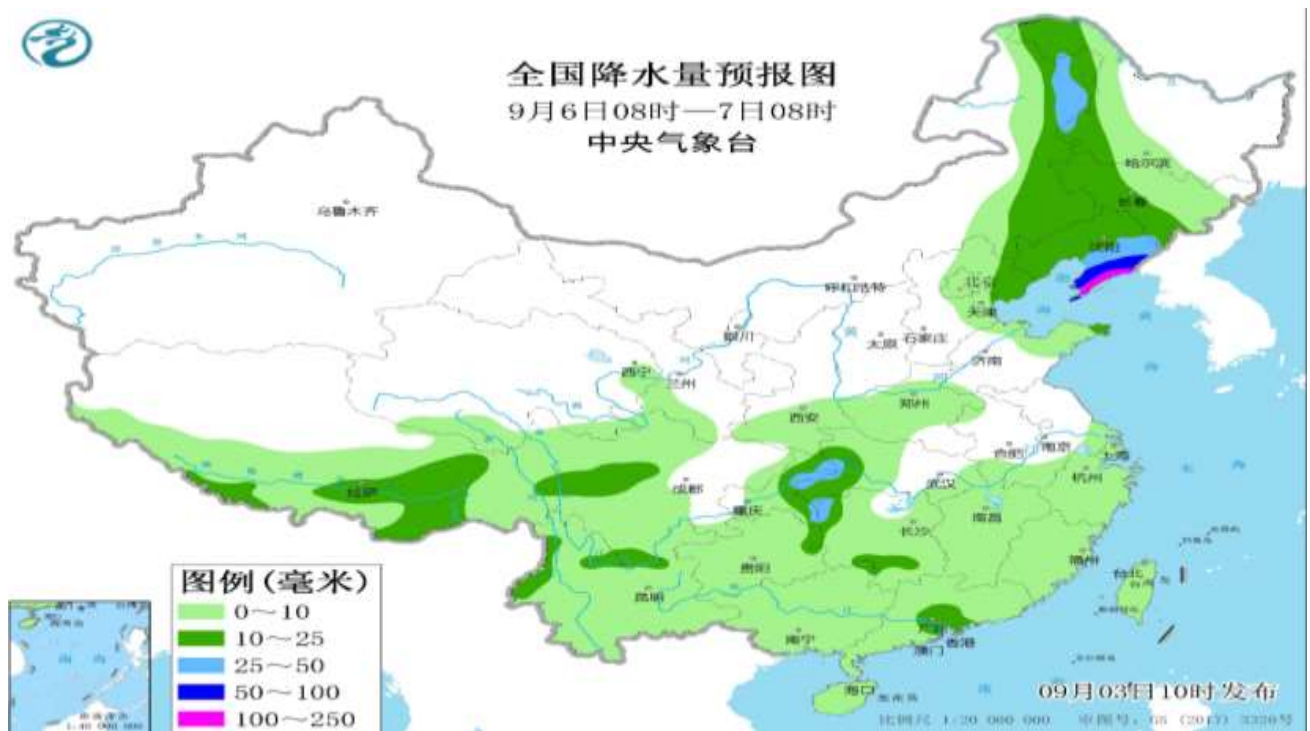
全国降水量预报图
9月6日08时—7日08时
中央气象台

乌鲁木齐
哈尔滨
长春
沈阳
呼和浩特
北京
天津
银川
太原
石家庄
济南
西宁
兰州
西安
郑州
拉萨
成都
重庆
武汉
合肥
南京
上海
杭州
长沙
南昌
贵阳
昆明
福州
台北
南宁
广州
香港
澳门
海口

图例(毫米)
0～10
10～25
25～50
50～100
100～250

09月03日10时发布
比例尺 1:20 000 000 审图号: GS (2017) 3320号